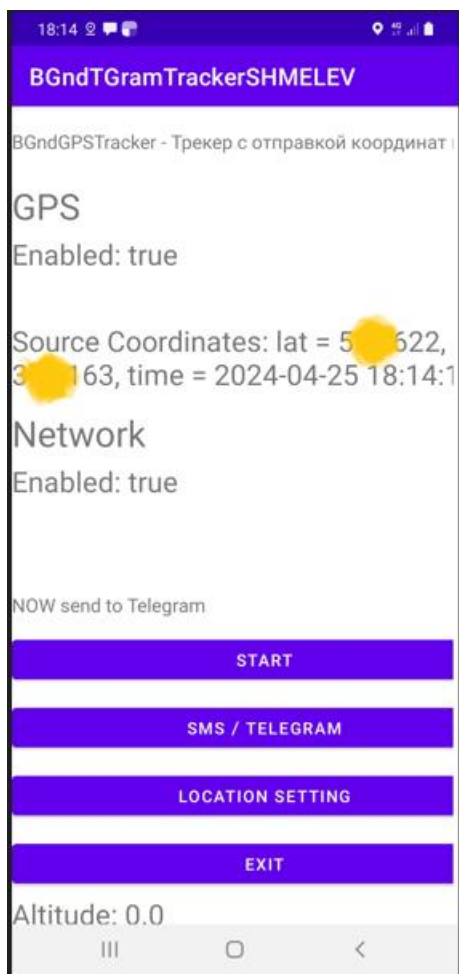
18:14

BGndTGramTrackerSHMELEV

BGndGPSTracker - Трекер с отправкой координат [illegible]

GPS

Enabled: true

Source Coordinates: lat = 5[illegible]622, 3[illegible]163, time = 2024-04-25 18:14:1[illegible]

Network

Enabled: true

NOW send to Telegram

START

SMS / TELEGRAM

LOCATION SETTING

EXIT

Altitude: 0.0